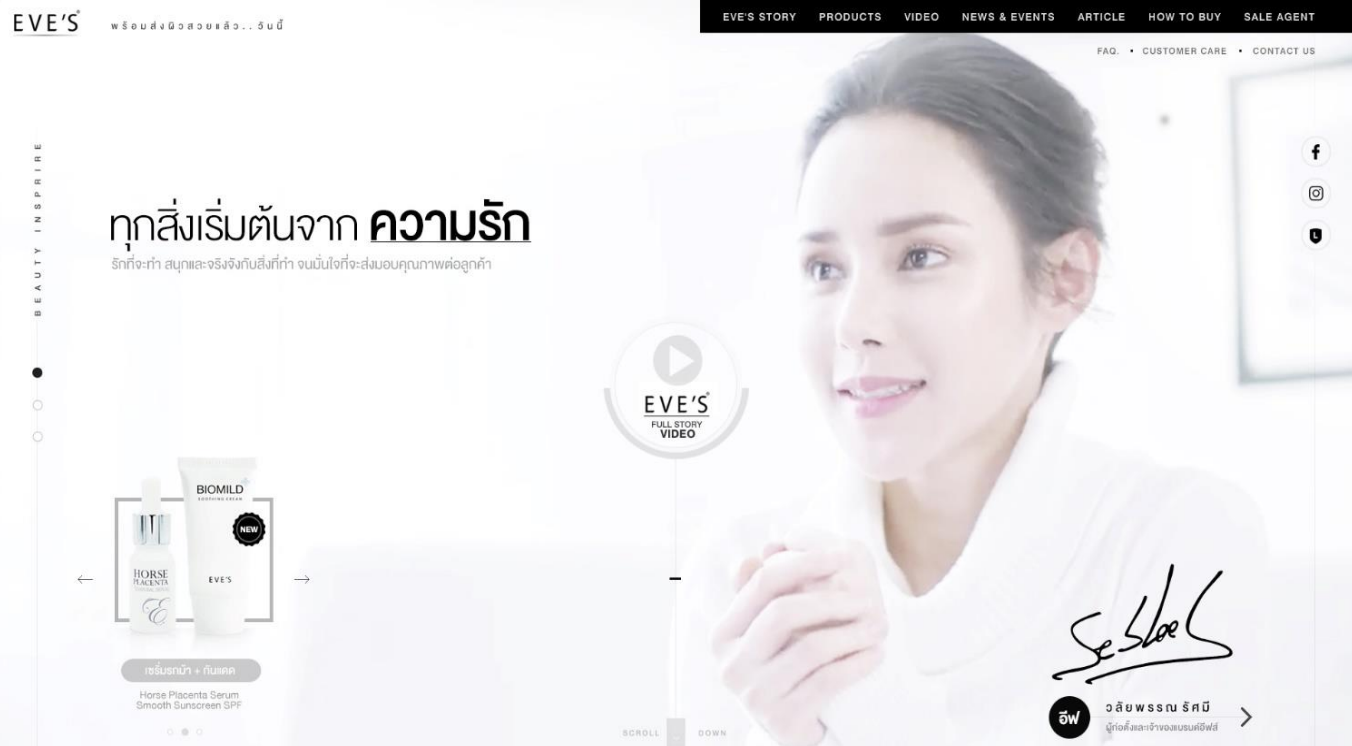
EVE'S พร้อมส่งผิวสวยแล้ว.. วันนี้

EVE'S STORY PRODUCTS VIDEO NEWS & EVENTS ARTICLE HOW TO BUY SALE AGENT

FAQ. • CUSTOMER CARE • CONTACT US

BEAUTY INSPIRE

ทุกสิ่งเริ่มต้นจาก **ความรัก**

รักที่จะทำ สนุกและจริงจังกับสิ่งที่ทำ จนมั่นใจที่จะส่งมอบคุณภาพต่อลูกค้า

EVE'S
FULL STORY
VIDEO

BIOMILD
SOOTHING CREAM
NEW
HORSE PLACENTA
EVE'S

เซรั่มรกม้า + กันแดด

Horse Placenta Serum
Smooth Sunscreen SPF

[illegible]

อีฟ วลัยพรรณ รัศมี
ผู้ก่อตั้งและเจ้าของแบรนด์อีฟส์

SCROLL DOWN